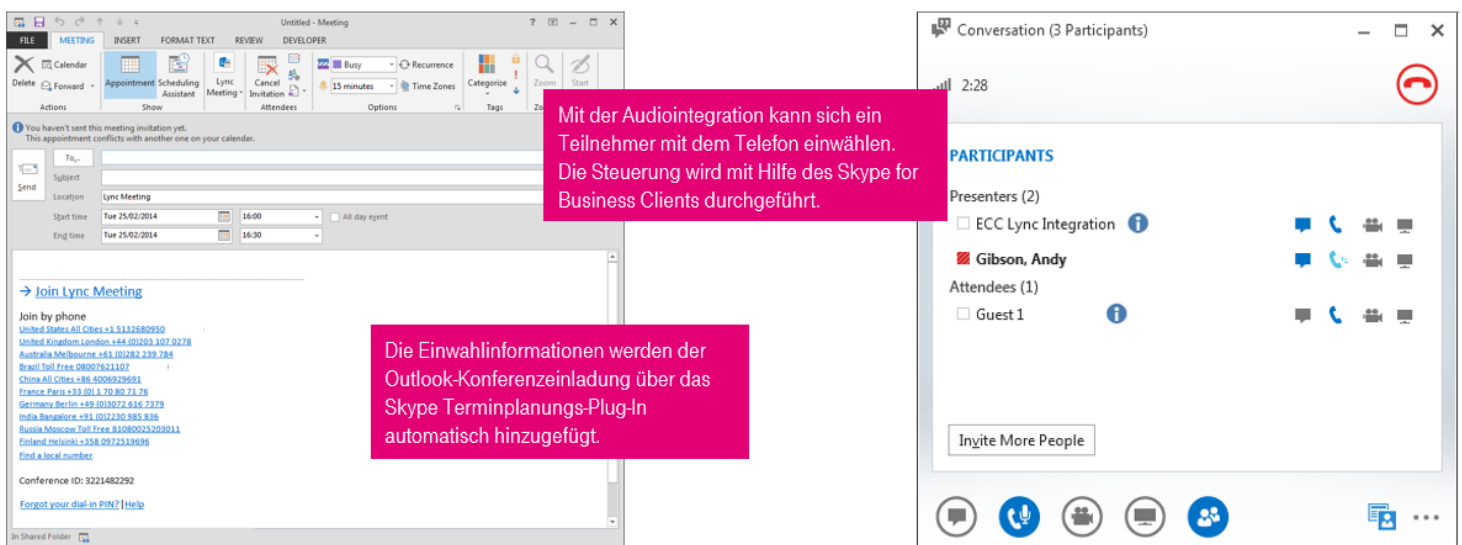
Untitled - Meeting

FILE MEETING INSERT FORMAT TEXT REVIEW DEVELOPER

Delete Calendar Forward Appointment Scheduling Assistant Lync Meeting Cancel Invitation Busy Recurrence 15 minutes Time Zones Categorize Zoom Start

Actions Show Attendees Options Tags Zo

You haven't sent this meeting invitation yet.
This appointment conflicts with another one on your calendar.

Send To... Subject Location Lync Meeting
Start time Tue 25/02/2014 16:00 All day event
End time Tue 25/02/2014 16:30

→ Join Lync Meeting

Join by phone
United States All Cities +1 5132680950
United Kingdom London +44 (0)203 107 0278
Australia Melbourne +61 (0)282 239 784
Brazil Toll Free 08007621107
China All Cities +86 4006929691
France Paris +33 (0) 1 70 80 71 76
Germany Berlin +49 (0)3072 616 7379
India Bangalore +91 (0)2230 985 836
Russia Moscow Toll Free 81080025203011
Finland Helsinki +358 0972519696
Find a local number

Conference ID: 3221482292

Forgot your dial-in PIN? | Help

In Shared Folder

Mit der Audiointegration kann sich ein Teilnehmer mit dem Telefon einwählen. Die Steuerung wird mit Hilfe des Skype for Business Clients durchgeführt.

Die Einwahlinformationen werden der Outlook-Konferenzeinladung über das Skype Terminplanungs-Plug-In automatisch hinzugefügt.

Conversation (3 Participants)

2:28

PARTICIPANTS

Presenters (2)
ECC Lync Integration
Gibson, Andy
Attendees (1)
Guest 1

Invite More People